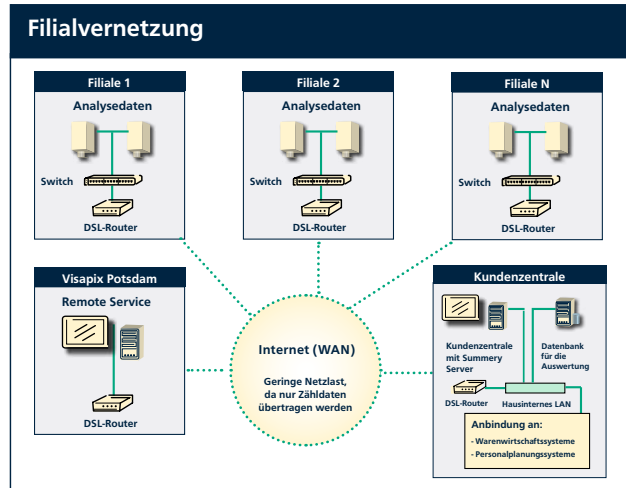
Filialvernetzung

Filiale 1
Analysedaten
Switch
DSL-Router

Filiale 2
Analysedaten
Switch
DSL-Router

Filiale N
Analysedaten
Switch
DSL-Router

Visapix Potsdam
Remote Service
DSL-Router

Internet (WAN)
Geringe Netzlast, da nur Zähldaten übertragen werden

Kundenzentrale
Kundenzentrale mit Summery Server
Datenbank für die Auswertung
DSL-Router
Hausinternes LAN
Anbindung an:
- Warenwirtschaftssysteme
- Personalplanungssysteme